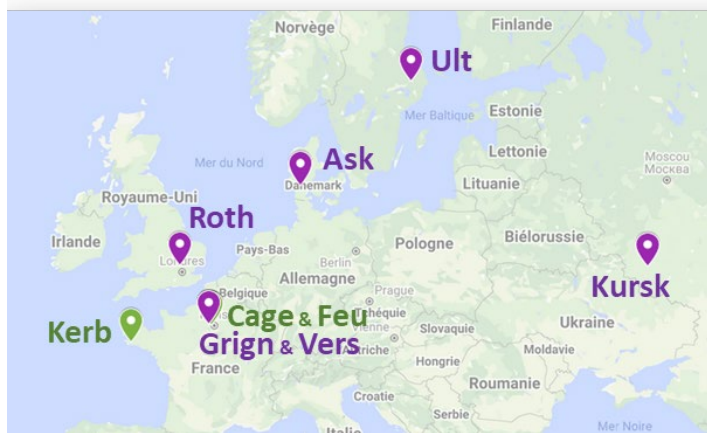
Norvège
Finlande
Ult
Mer Baltique
Estonie
Mer du Nord
Ask
Danemark
Lettonie
Moscou
Москва
Lituanie
Royaume-Uni
Roth
Irlande
Londres
Pays-Bas
Berlin
Pologne
Biélorussie
Allemagne
Belgique
Prague
Kursk
Kerb
Cage & Feu
Tchéquie
Slovaquie
Ukraine
Grign & Vers
Vienne
Autriche
Hongrie
Moldavie
France
Roumanie
Serbie
Croatie
Italie
Mer Noire